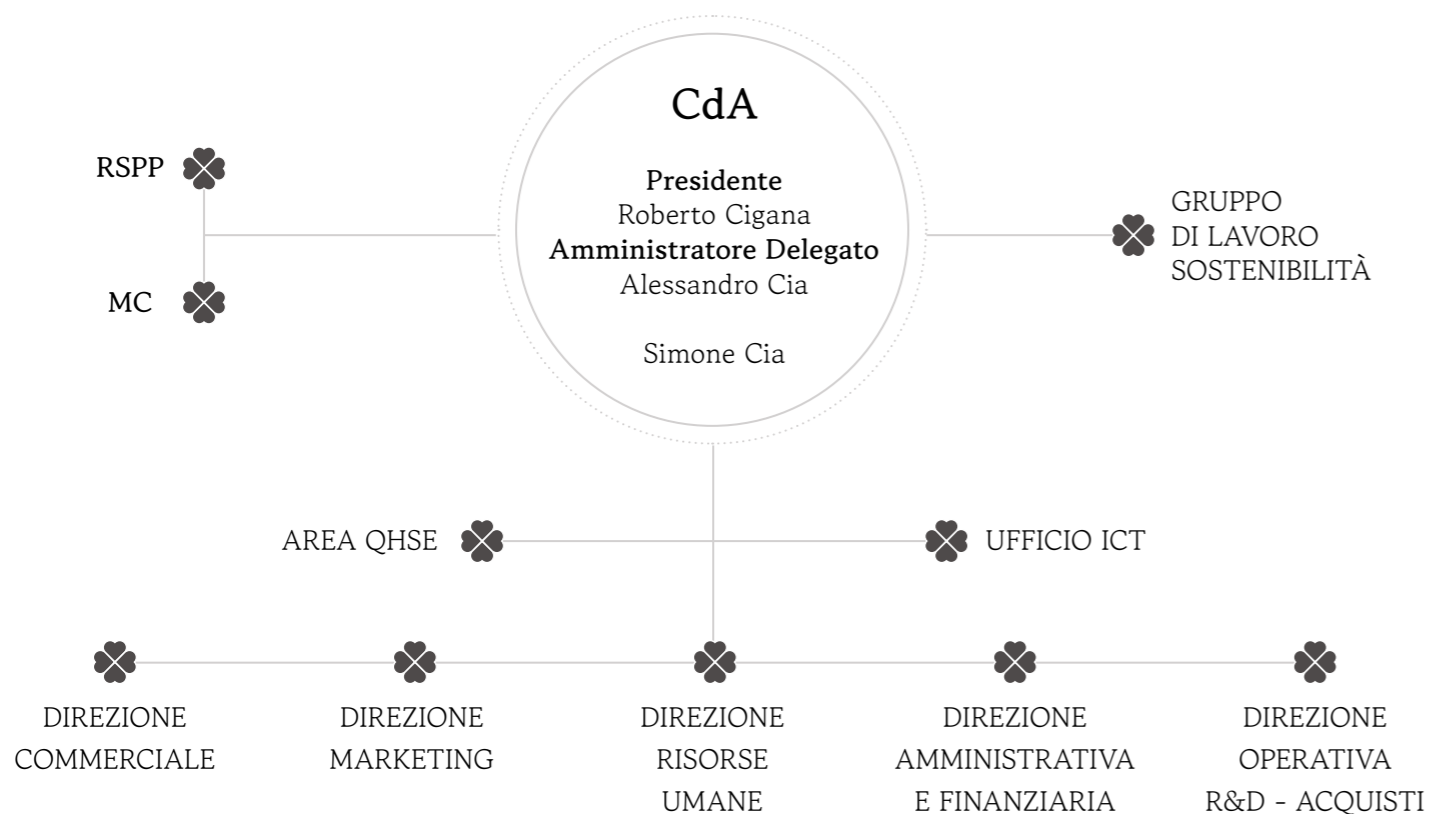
CdA

**Presidente**
Roberto Cigana
**Amministratore Delegato**
Alessandro Cia

Simone Cia

RSPP

MC

GRUPPO
DI LAVORO
SOSTENIBILITÀ

AREA QHSE

UFFICIO ICT

DIREZIONE
COMMERCIALE

DIREZIONE
MARKETING

DIREZIONE
RISORSE
UMANE

DIREZIONE
AMMINISTRATIVA
E FINANZIARIA

DIREZIONE
OPERATIVA
R&D - ACQUISTI